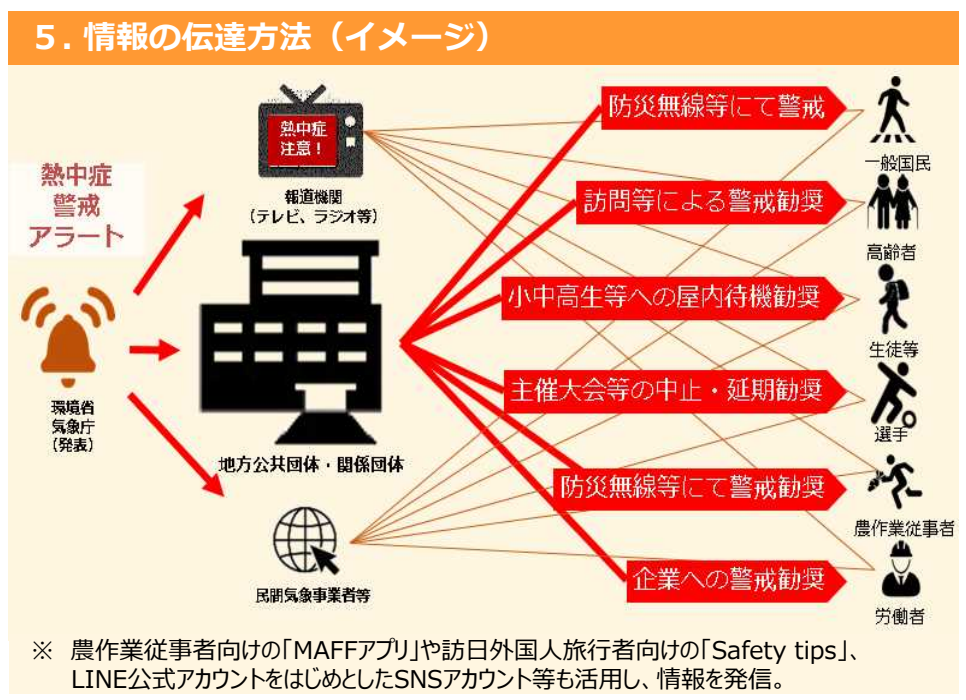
５. 情報の伝達方法（イメージ）

熱中症
警戒
アラート

環境省
気象庁
（発表）

熱中症
注意！

報道機関
（テレビ、ラジオ等）

地方公共団体・関係団体

民間気象事業者等

防災無線等にて警戒

訪問等による警戒勧奨

小中高生等への屋内待機勧奨

主催大会等の中止・延期勧奨

防災無線等にて警戒勧奨

企業への警戒勧奨

一般国民

高齢者

生徒等

選手

農作業従事者

労働者

※ 農作業従事者向けの「MAFFアプリ」や訪日外国人旅行者向けの「Safety tips」、LINE公式アカウントをはじめとしたSNSアカウント等も活用し、情報を発信。